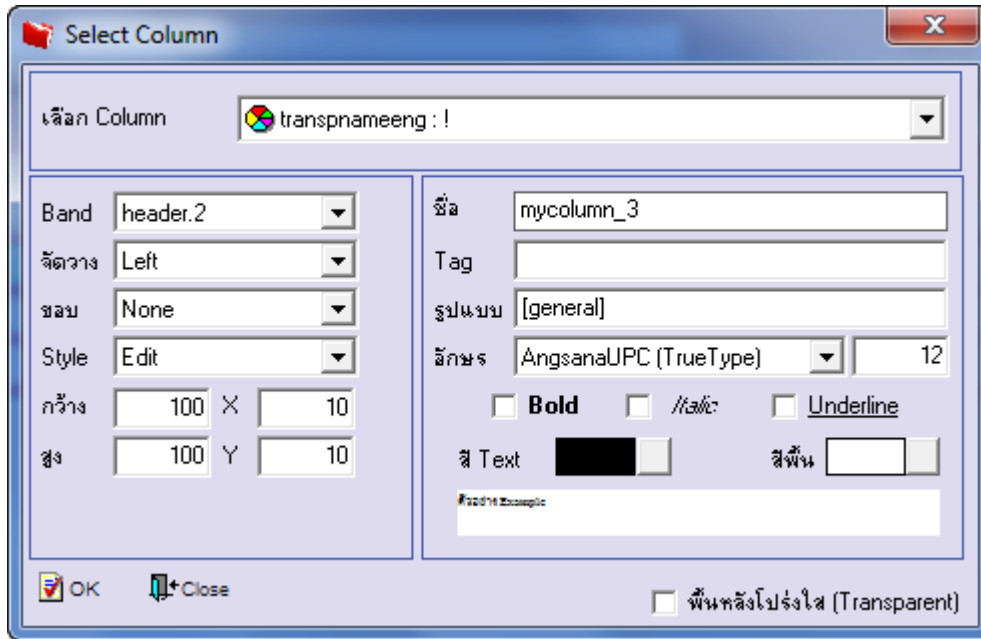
Select Column

เลือก Column
transpnameeng : !

Band
header.2
จัดวาง
Left
ขอบ
None
Style
Edit
กว้าง
100
X
10
สูง
100
Y
10

ชื่อ
mycolumn_3
Tag
รูปแบบ
[general]
อักษร
AngsanaUPC (TrueType)
12
Bold
Italic
Underline
สี Text
สีพื้น
ตัวอย่าง Example

OK
Close
พื้นหลังโปร่งใส (Transparent)